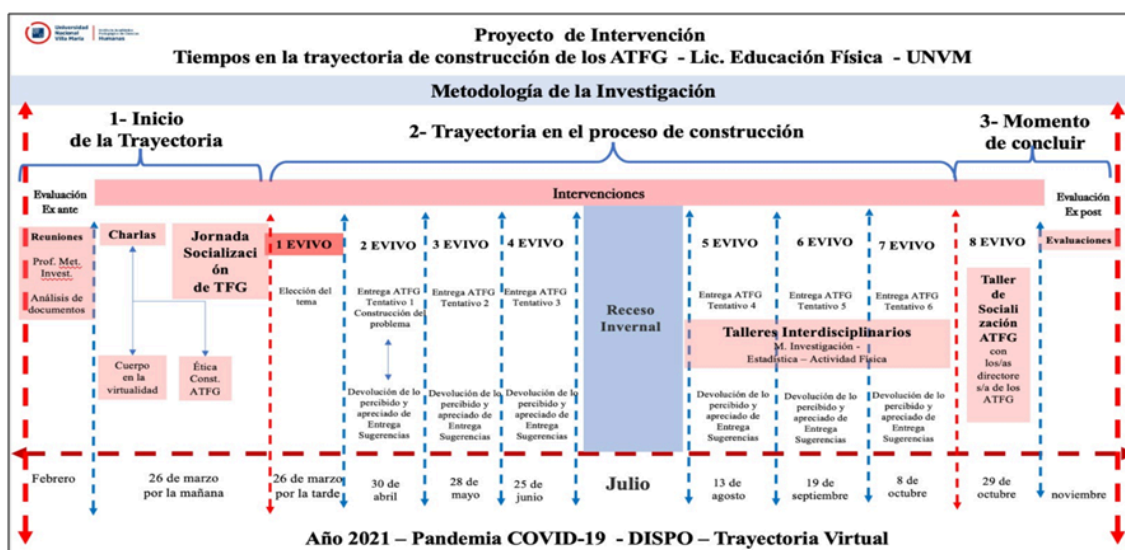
Universidad Nacional Villa María

Proyecto de Intervención
Tiempos en la trayectoria de construcción de los ATFG - Lic. Educación Física - UNVM

Metodología de la Investigación

1- Inicio de la Trayectoria

2- Trayectoria en el proceso de construcción

3- Momento de concluir

Evaluación Ex ante

Intervenciones

Evaluación Ex post

Reuniones

Prof. Met. Invest.

Análisis de documentos

Charlas

Cuerpo en la virtualidad

Ética Const. ATFG

Jornada Socialización de TFG

1 EVIVO

Elección del tema

2 EVIVO

Entrega ATFG Tentativo 1 Construcción del problema

Devolución de lo percibido y apreciado de Entrega Sugerencias

3 EVIVO

Entrega ATFG Tentativo 2

Devolución de lo percibido y apreciado de Entrega Sugerencias

4 EVIVO

Entrega ATFG Tentativo 3

Devolución de lo percibido y apreciado de Entrega Sugerencias

Receso Invernal

5 EVIVO

Entrega ATFG Tentativo 4

6 EVIVO

Entrega ATFG Tentativo 5

7 EVIVO

Entrega ATFG Tentativo 6

Talleres Interdisciplinarios
M. Investigación - Estadística – Actividad Física

Devolución de lo percibido y apreciado de Entrega Sugerencias

Devolución de lo percibido y apreciado de Entrega Sugerencias

Devolución de lo percibido y apreciado de Entrega Sugerencias

8 EVIVO

Taller de Socialización ATFG con los/as directores/a de los ATFG

Evaluaciones

Febrero

26 de marzo por la mañana

26 de marzo por la tarde

30 de abril

28 de mayo

25 de junio

Julio

13 de agosto

19 de septiembre

8 de octubre

29 de octubre

noviembre

Año 2021 – Pandemia COVID-19 - DISPO – Trayectoria Virtual